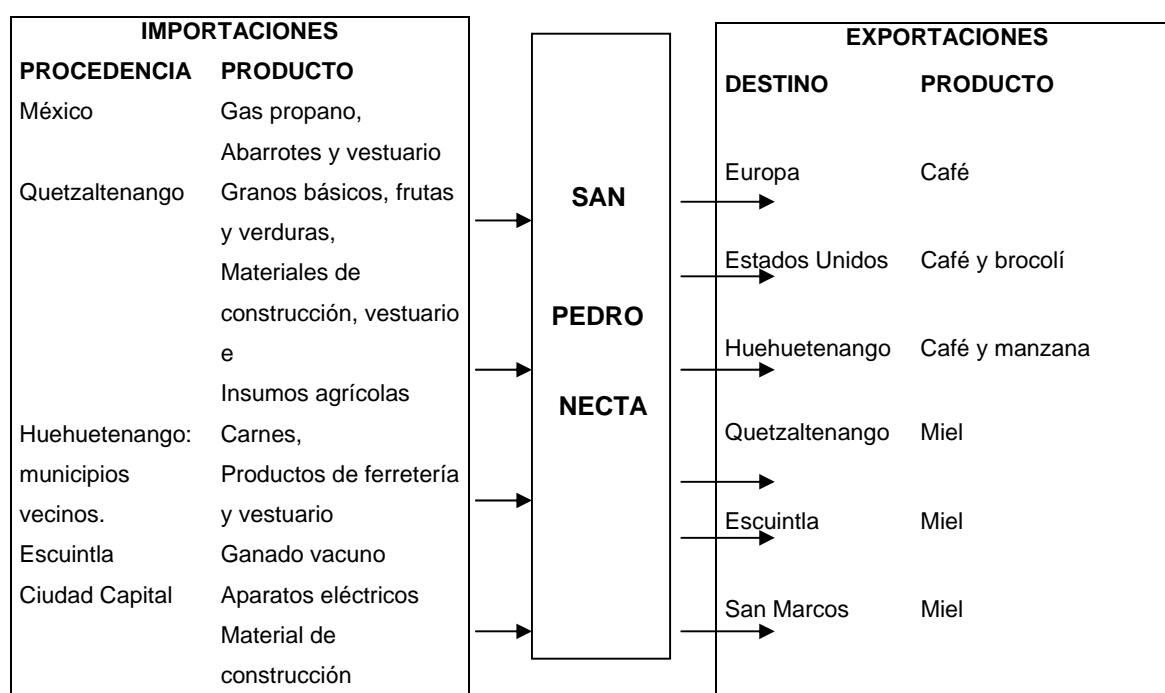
IMPORTACIONES

| PROCEDENCIA | PRODUCTO |
|---|---|
| México | Gas propano, Abarrotes y vestuario |
| Quetzaltenango | Granos básicos, frutas y verduras, Materiales de construcción, vestuario e Insumos agrícolas |
| Huehuetenango: municipios vecinos. | Carnes, Productos de ferretería y vestuario |
| Escuintla | Ganado vacuno |
| Ciudad Capital | Aparatos eléctricos Material de construcción |

SAN PEDRO NECTA

EXPORTACIONES

| DESTINO | PRODUCTO |
|---|---|
| Europa | Café |
| Estados Unidos | Café y brocolí |
| Huehuetenango | Café y manzana |
| Quetzaltenango | Miel |
| Escuintla | Miel |
| San Marcos | Miel |